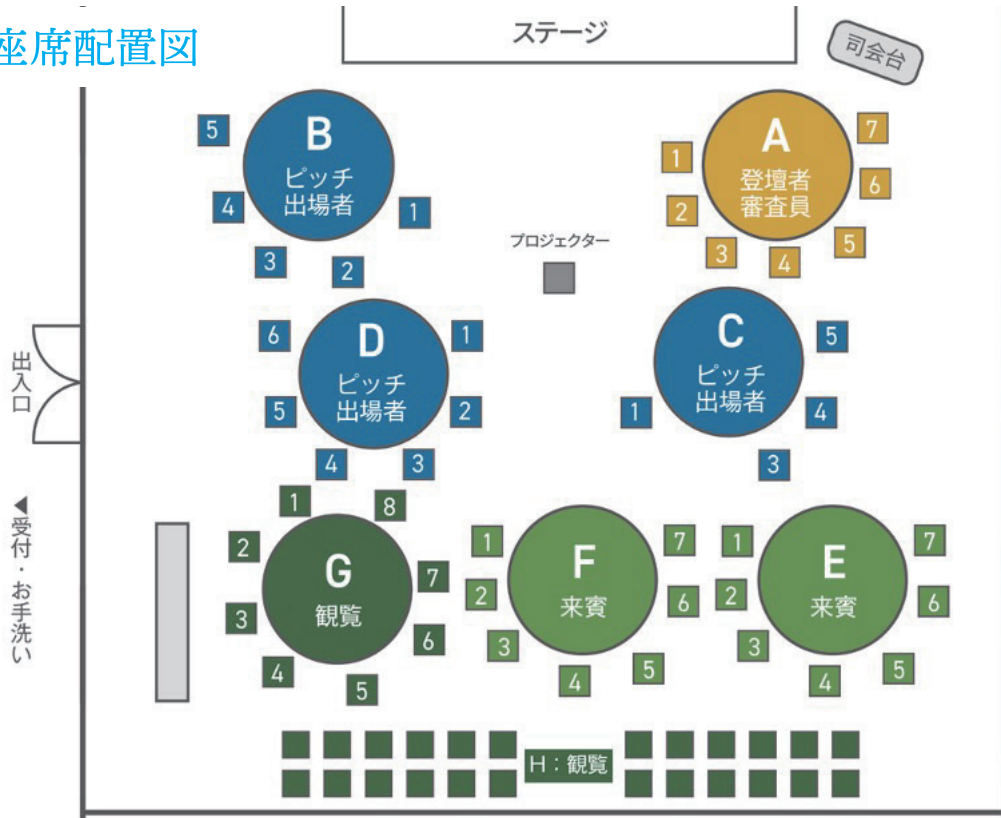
座席配置図

ステージ

司会台

5 B ピッチ出場者 4 1 3 2

1 7 A 登壇者審査員 6 2 5 3 4

プロジェクター

6 D ピッチ出場者 1 5 2 4 3

C ピッチ出場者 5 1 4 3

出入口

◀受付・お手洗い

1 8 2 G 観覧 7 3 6 4 5

1 F 来賓 7 2 6 3 5 4

1 E 来賓 7 2 6 3 5 4

H：観覧